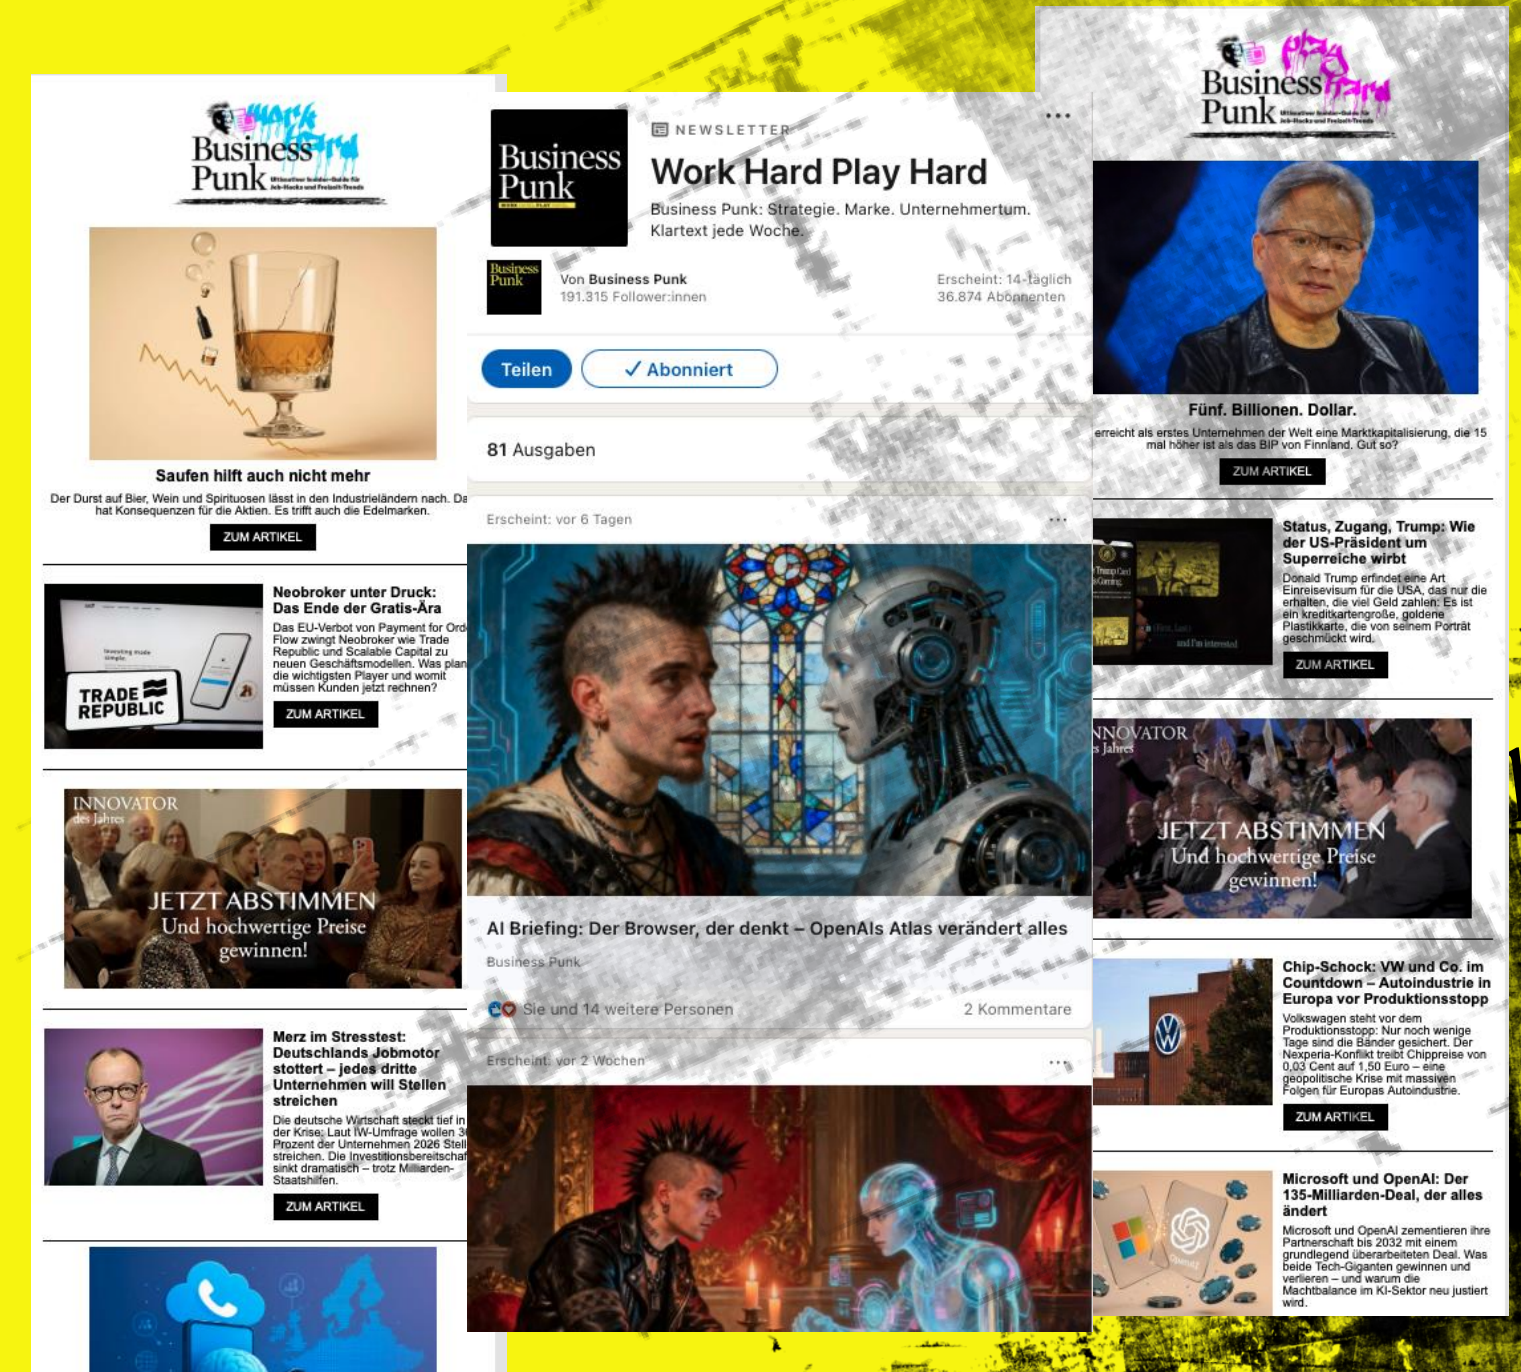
Work Hard Play Hard
Business Punk
Ultimativer Insider-Guide für Job-Hacks und Freizeit-Trends

Saufen hilft auch nicht mehr
Der Durst auf Bier, Wein und Spirituosen lässt in den Industrieländern nach. Da hat Konsequenzen für die Aktien. Es trifft auch die Edelmarken.
ZUM ARTIKEL

Neobroker unter Druck: Das Ende der Gratis-Ära
Das EU-Verbot von Payment for Ord Flow zwingt Neobroker wie Trade Republic und Scalable Capital zu neuen Geschäftsmodellen. Was plan die wichtigsten Player und womit müssen Kunden jetzt rechnen?
ZUM ARTIKEL

INNOVATOR des Jahres
JETZT ABSTIMMEN
Und hochwertige Preise gewinnen!

Merz im Stresstest: Deutschlands Jobmotor stottert – jedes dritte Unternehmen will Stellen streichen
Die deutsche Wirtschaft steckt tief in der Krise: Laut IW-Umfrage wollen 3 Prozent der Unternehmen 2026 Stell streichen. Die Investitionsbereitschaf sinkt dramatisch – trotz Milliarden-Staatshilfen.
ZUM ARTIKEL

NEWSLETTER
Work Hard Play Hard
Business Punk: Strategie. Marke. Unternehmertum. Klartext jede Woche.
Von Business Punk
191.315 Follower:innen
Erscheint: 14-täglich
36.874 Abonnenten
Teilen
✓ Abonniert
81 Ausgaben
Erscheint: vor 6 Tagen
AI Briefing: Der Browser, der denkt – OpenAIs Atlas verändert alles
Business Punk
Sie und 14 weitere Personen
2 Kommentare
Erscheint: vor 2 Wochen

Play Hard
Business Punk

Fünf. Billionen. Dollar.
erreicht als erstes Unternehmen der Welt eine Marktkapitalisierung, die 15 mal höher ist als das BIP von Finnland. Gut so?
ZUM ARTIKEL

Status, Zugang, Trump: Wie der US-Präsident um Superreiche wirbt
Donald Trump erfindet eine Art Einreisevisum für die USA, das nur die erhalten, die viel Geld zahlen: Es ist ein kreditkartengroße, goldene Plastikkarte, die von seinem Porträt geschmückt wird.
ZUM ARTIKEL

NNOVATOR s Jahres
JETZT ABSTIMMEN
Und hochwertige Preise gewinnen!

Chip-Schock: VW und Co. im Countdown – Autoindustrie in Europa vor Produktionsstopp
Volkswagen steht vor dem Produktionsstopp: Nur noch wenige Tage sind die Bänder gesichert. Der Nexperia-Konflikt treibt Chippreise von 0,03 Cent auf 1,50 Euro – eine geopolitische Krise mit massiven Folgen für Europas Autoindustrie.
ZUM ARTIKEL

Microsoft und OpenAI: Der 135-Milliarden-Deal, der alles ändert
Microsoft und OpenAI zementieren ihre Partnerschaft bis 2032 mit einem grundlegend überarbeiteten Deal. Was beide Tech-Giganten gewinnen und verlieren – und warum die Machtbalance im KI-Sektor neu justiert wird.